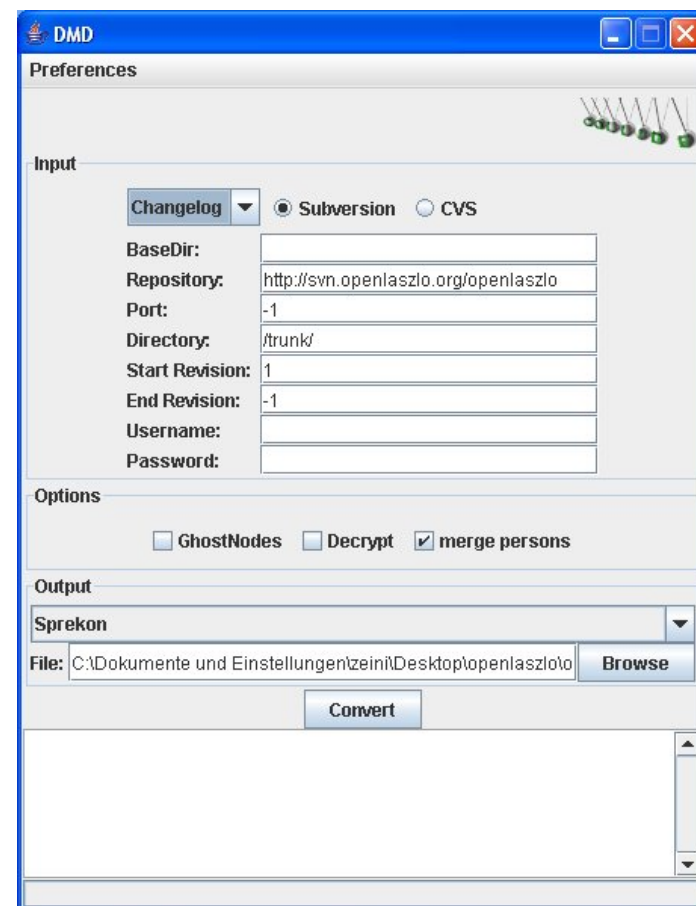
DMD

Preferences

Input

Changelog

Subversion

CVS

BaseDir:

Repository: http://svn.openlaszlo.org/openlaszlo

Port: -1

Directory: /trunk/

Start Revision: 1

End Revision: -1

Username:

Password:

Options

GhostNodes

Decrypt

merge persons

Output

Sprekon

File: C:\Dokumente und Einstellungen\zeini\Desktop\openlaszlo\o

Browse

Convert